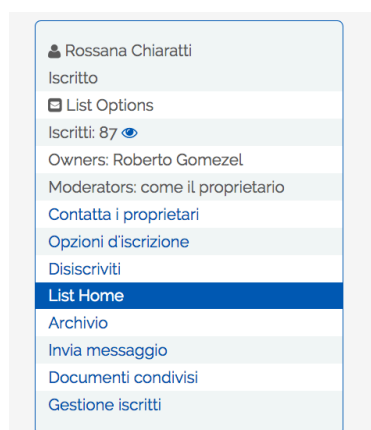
Rossana Chiaratti
Iscritto
List Options
Iscritti: 87
Owners: Roberto Gomezel
Moderators: come il proprietario
Contatta i proprietari
Opzioni d'iscrizione
Disiscriviti
List Home
Archivio
Invia messaggio
Documenti condivisi
Gestione iscritti